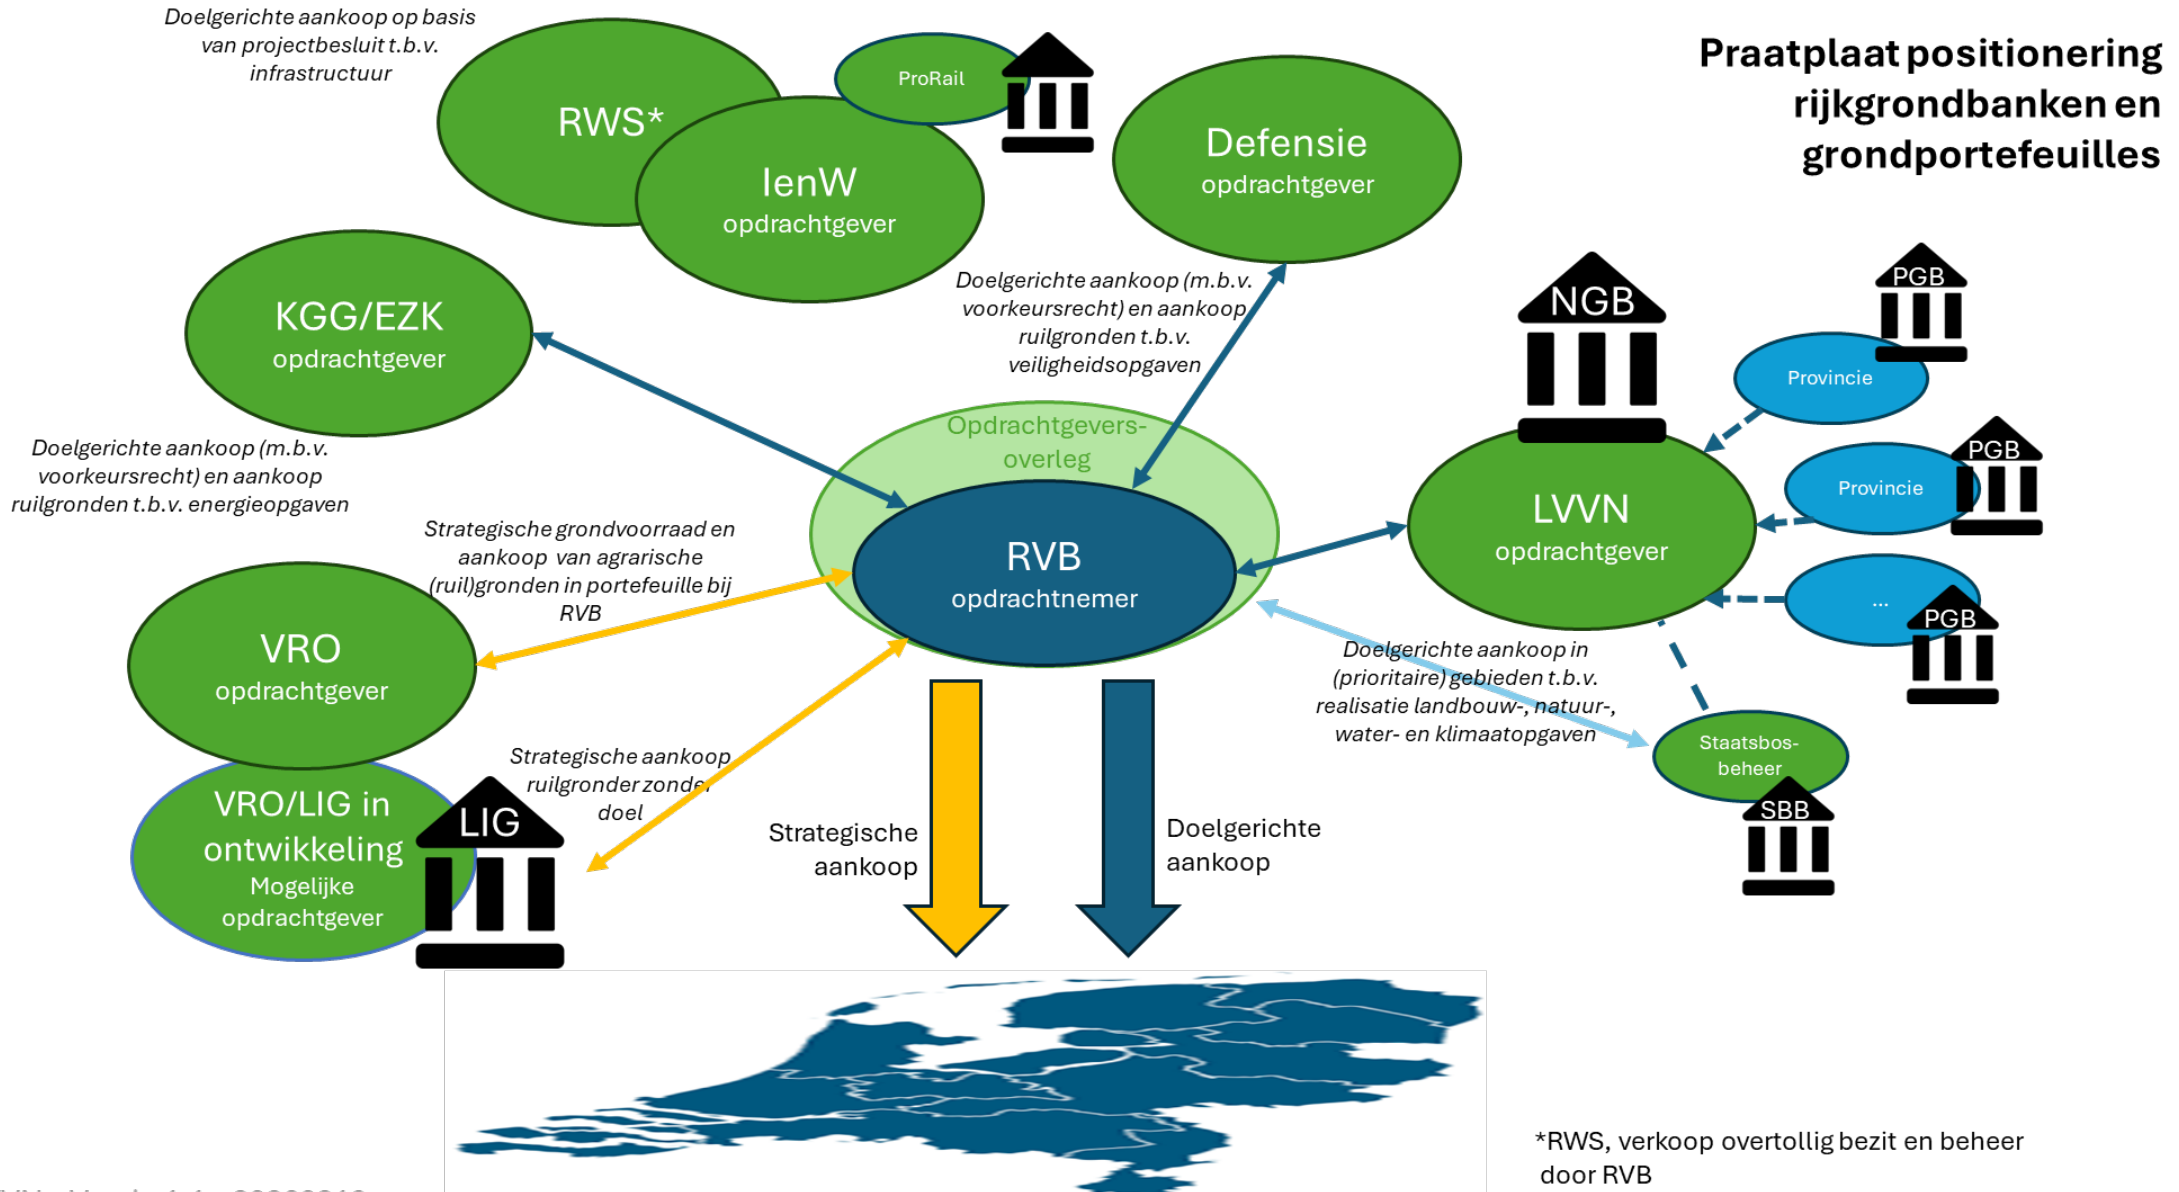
Praatplaat positionering rijkgrondbanken en grondportefeuilles

Doelgerichte aankoop op basis van projectbesluit t.b.v. infrastructuur

RWS*

ProRail

IenW
opdrachtgever

Defensie
opdrachtgever

KGG/EZK
opdrachtgever

Doelgerichte aankoop (m.b.v. voorkeursrecht) en aankoop ruilgronden t.b.v. veiligheidsopgaven

NGB

PGB

Provincie

PGB

Provincie

...

PGB

Doelgerichte aankoop (m.b.v. voorkeursrecht) en aankoop ruilgronden t.b.v. energieopgaven

Opdrachtgevers-overleg

RVB
opdrachtnemer

LVVN
opdrachtgever

Strategische grondvoorraad en aankoop van agrarische (ruil)gronden in portefeuille bij RVB

VRO
opdrachtgever

Doelgerichte aankoop in (prioritaire) gebieden t.b.v. realisatie landbouw-, natuur-, water- en klimaatopgaven

Staatsbos-beheer

SBB

Strategische aankoop ruilgronden zonder doel

VRO/LIG in ontwikkeling
Mogelijke opdrachtgever

LIG

Strategische aankoop

Doelgerichte aankoop

*RWS, verkoop overtollig bezit en beheer door RVB